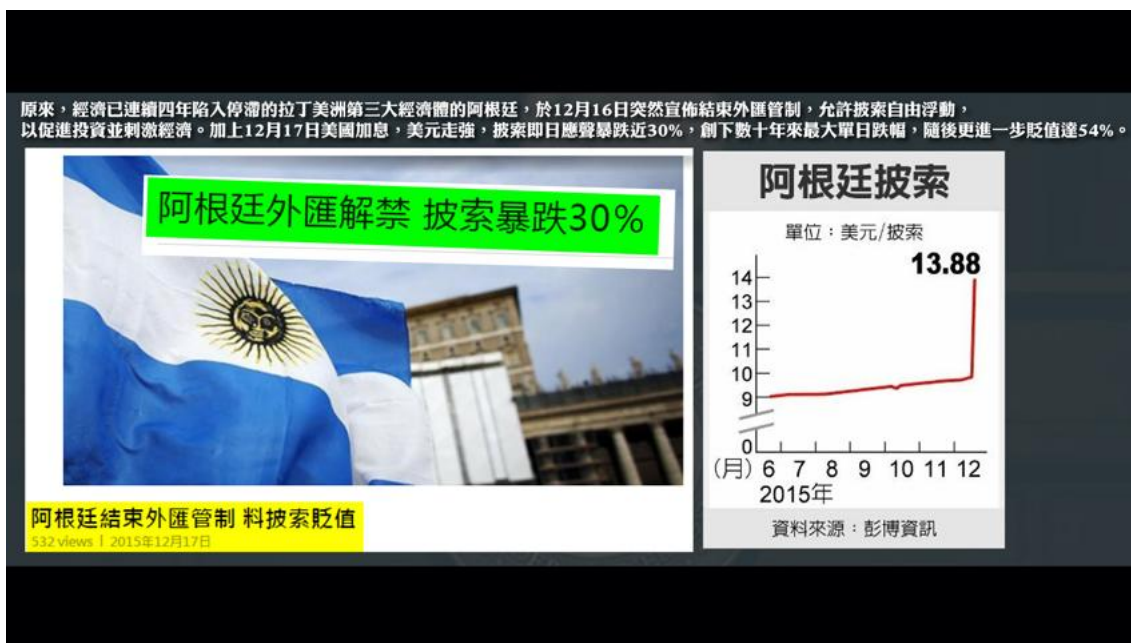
原來，經濟已連續四年陷入停滯的拉丁美洲第三大經濟體的阿根廷，於12月16日突然宣佈結束外匯管制，允許披索自由浮動，以促進投資並刺激經濟。加上12月17日美國加息，美元走強，披索即日應聲暴跌近30%，創下數十年來最大單日跌幅，隨後更進一步貶值達54%。

阿根廷外匯解禁 披索暴跌30%

阿根廷結束外匯管制 料披索貶值
532 views | 2015年12月17日

阿根廷披索

單位：美元/披索

13.88

14
13
12
11
10
9
0

(月) 6 7 8 9 10 11 12
2015年

資料來源：彭博資訊